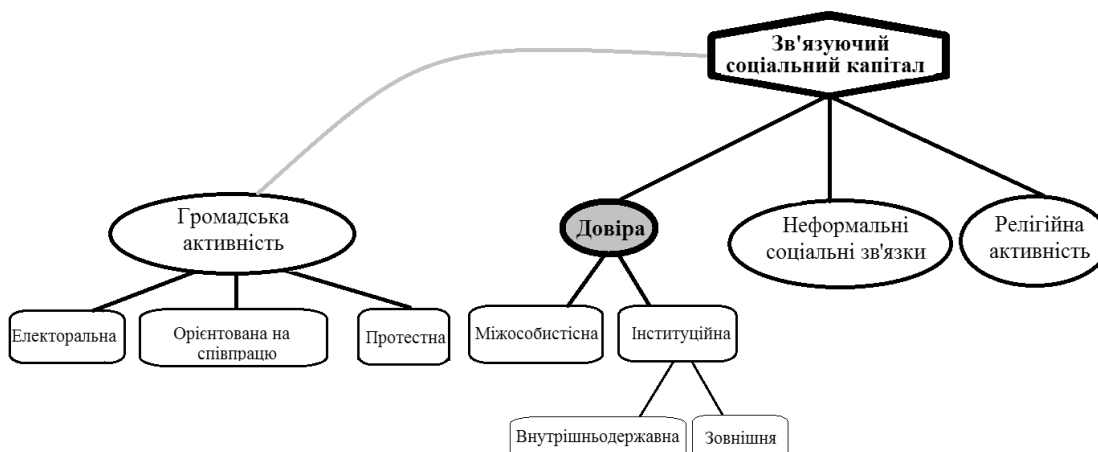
Зв'язуючий соціальний капітал

Громадська активність

Довіра

Неформальні соціальні зв'язки

Релігійна активність

Електоральна

Орієнтована на співпрацю

Протестна

Міжособистісна

Інституційна

Внутрішньодержавна

Зовнішня